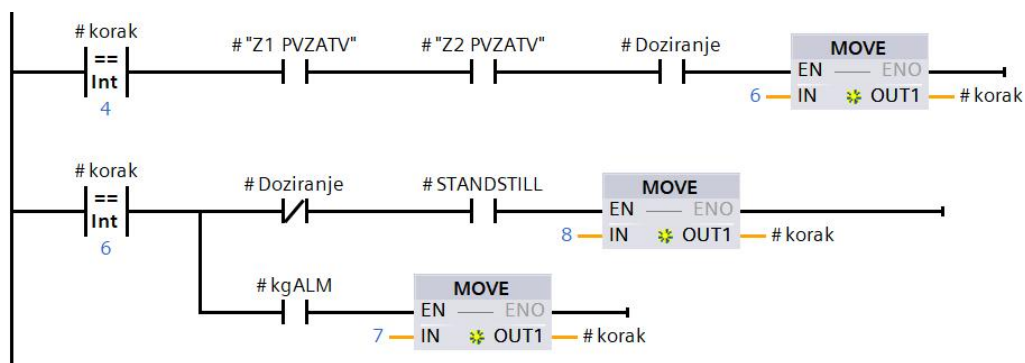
#korak
==
Int
4

#"Z1 PVZATV"

#"Z2 PVZATV"

#Doziranje

MOVE
EN — ENO
6 — IN OUT1 — #korak

#korak
==
Int
6

#Doziranje

#STANDSTILL

MOVE
EN — ENO
8 — IN OUT1 — #korak

#kgALM

MOVE
EN — ENO
7 — IN OUT1 — #korak